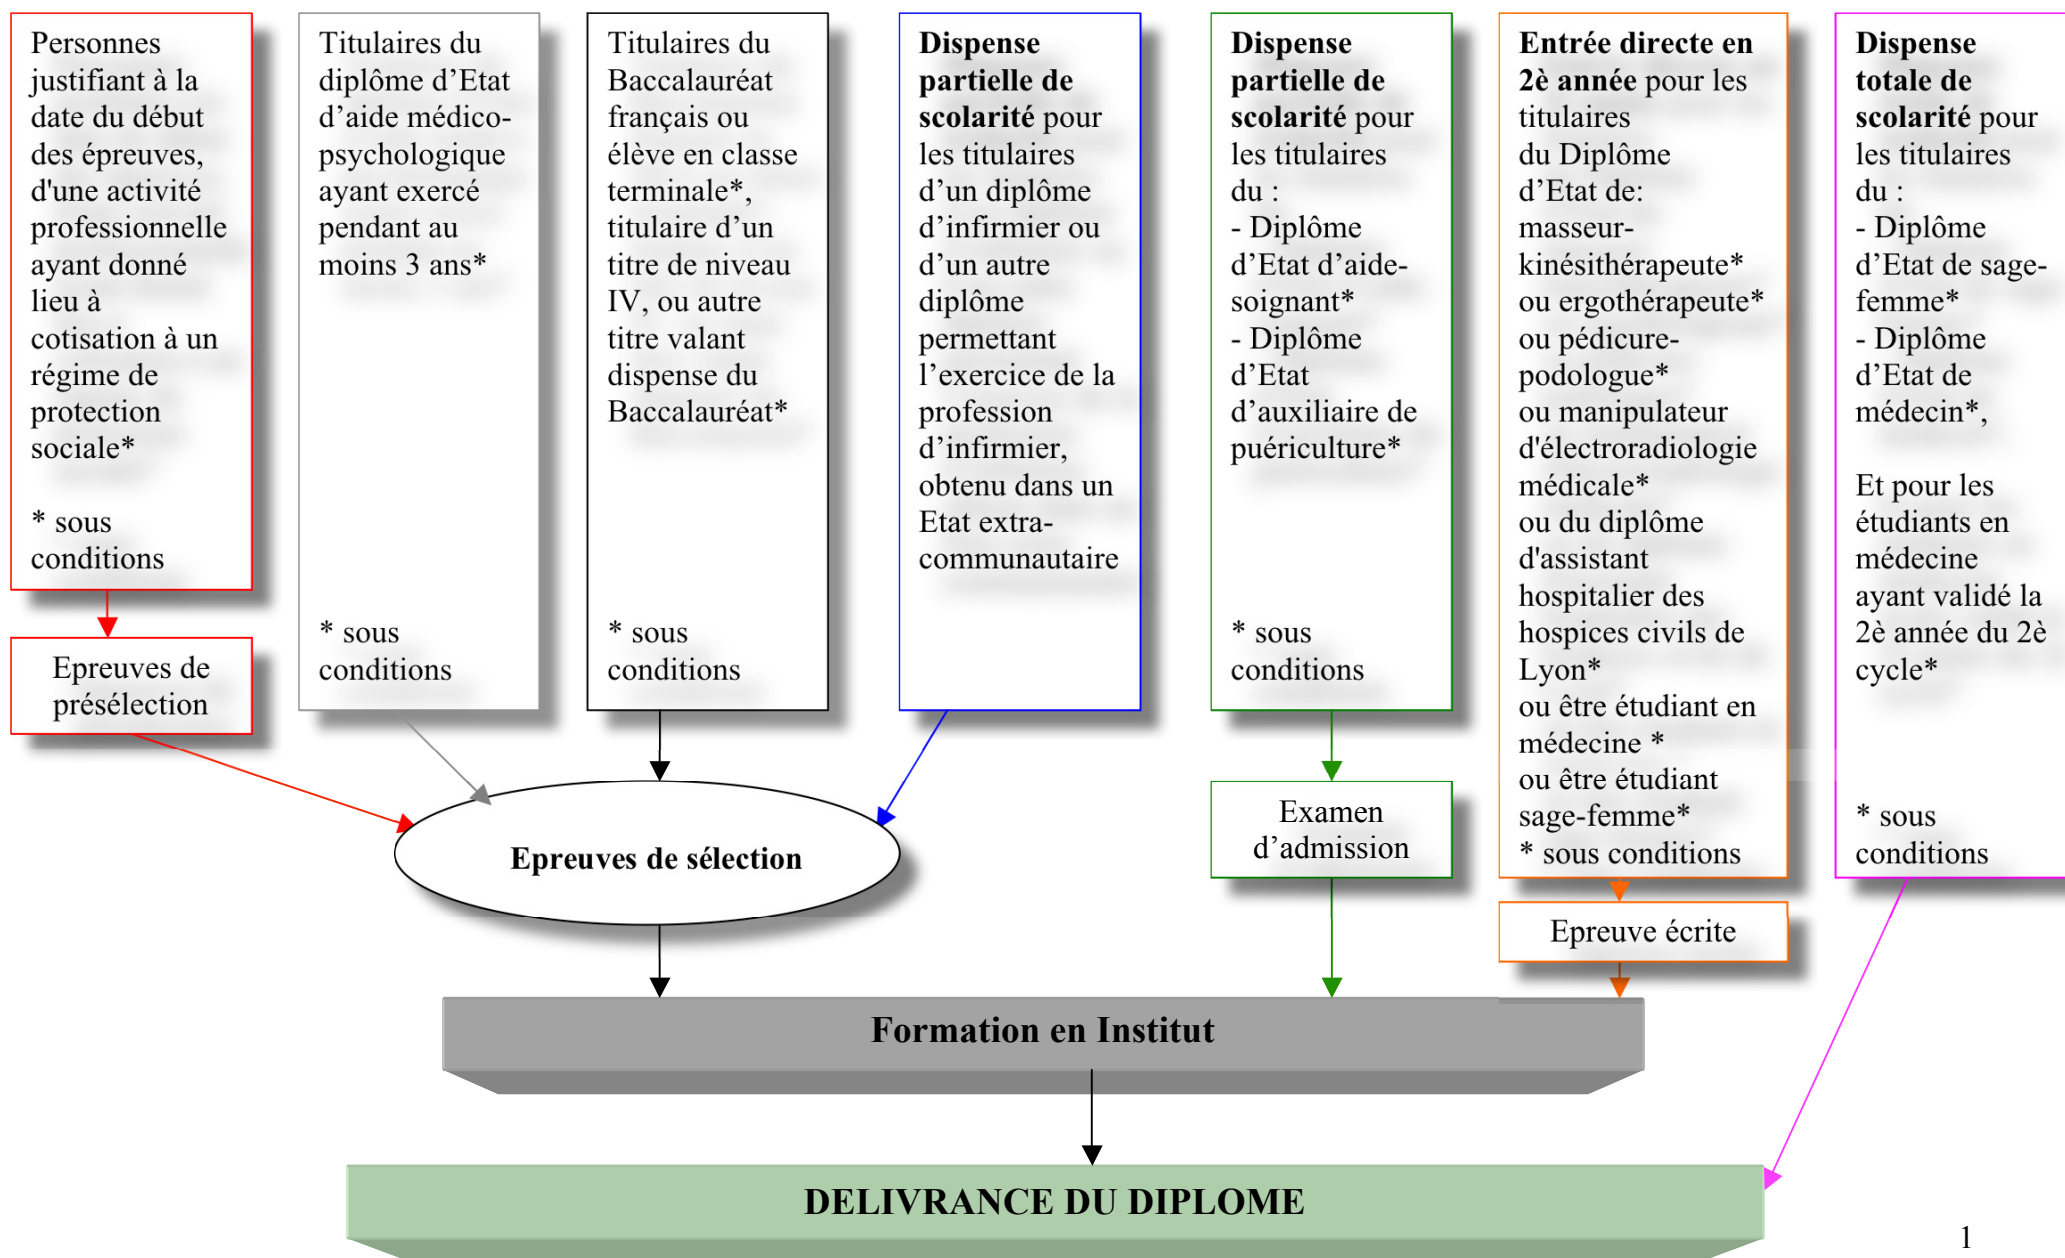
Personnes justifiant à la date du début des épreuves, d'une activité professionnelle ayant donné lieu à cotisation à un régime de protection sociale*

* sous conditions

Epreuves de présélection

Titulaires du diplôme d'Etat d'aide médico-psychologique ayant exercé pendant au moins 3 ans*

* sous conditions

Titulaires du Baccalauréat français ou élève en classe terminale*, titulaire d'un titre de niveau IV, ou autre titre valant dispense du Baccalauréat*

* sous conditions

**Dispense partielle de scolarité** pour les titulaires d'un diplôme d'infirmier ou d'un autre diplôme permettant l'exercice de la profession d'infirmier, obtenu dans un Etat extra-communautaire

**Dispense partielle de scolarité** pour les titulaires du :
- Diplôme d'Etat d'aide-soignant*
- Diplôme d'Etat d'auxiliaire de puériculture*

* sous conditions

Examen d'admission

**Entrée directe en 2è année** pour les titulaires du Diplôme d'Etat de: masseur-kinésithérapeute* ou ergothérapeute* ou pédicure-podologue* ou manipulateur d'électroradiologie médicale* ou du diplôme d'assistant hospitalier des hospices civils de Lyon* ou être étudiant en médecine * ou être étudiant sage-femme*
* sous conditions

Epreuve écrite

**Dispense totale de scolarité** pour les titulaires du :
- Diplôme d'Etat de sage-femme*
- Diplôme d'Etat de médecin*,

Et pour les étudiants en médecine ayant validé la 2è année du 2è cycle*

* sous conditions

**Epreuves de sélection**

**Formation en Institut**

**DELIVRANCE DU DIPLOME**

1